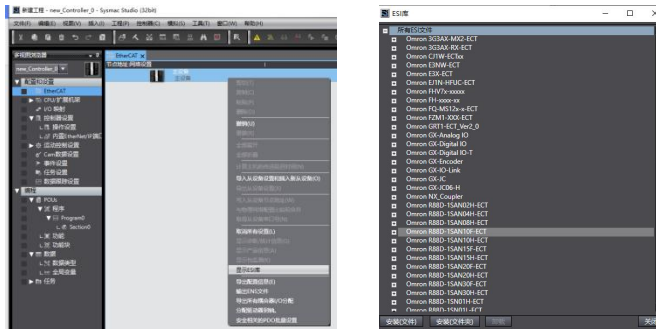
新建工程 - new_Controller_0 - Sysmac Studio (32bit)

文件(F) 编辑(E) 视图(V) 插入(I) 工程(P) 控制器(C) 模拟(S) 工具(T) 窗口(W) 帮助(H)

多视图浏览器

new_Controller_0

配置和设置
EtherCAT
CPU/扩展机架
I/O 映射
控制器设置
操作设置
内置EtherNet/IP端口
运动控制设置
Cam数据设置
事件设置
任务设置
数据跟踪设置
编程
POUs
程序
Program0
Section0
功能
功能块
数据
数据类型
全局变量
任务

EtherCAT

节点地址 网络设置

主设备

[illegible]
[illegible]
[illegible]
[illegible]
删除(D)
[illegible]
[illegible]
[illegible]
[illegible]
导入从设备设置和插入新从设备(I)
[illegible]
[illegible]
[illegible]
取消所有设置(L)
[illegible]
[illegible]
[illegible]
显示ESI库
导出配置信息(E)
输出ENI文件
导出所有网络的I/O分配
分配驱动器参数...
安全相关的PDO检查设置

ESI库

所有ESI文件
Omron 3G3AX-MX2-ECT
Omron 3G3AX-RX-ECT
Omron C7IW-ECTxx
Omron E3NW-ECT
Omron E3X-ECT
Omron EJ1N-HFUC-ECT
Omron FHV7x-xxxxx
Omron FH-xxxx-xx
Omron FQ-MS12x-x-ECT
Omron FZM1-XXX-ECT
Omron GRT1-ECT_Ver2_0
Omron GX-Analog IO
Omron GX-Digital IO
Omron GX-Digital IO-T
Omron GX-Encoder
Omron GX-IO-Link
Omron GX-JC
Omron GX-JC06-H
Omron NX_Coupler
Omron R88D-1SAN02H-ECT
Omron R88D-1SAN04H-ECT
Omron R88D-1SAN08H-ECT
Omron R88D-1SAN10F-ECT
Omron R88D-1SAN10H-ECT
Omron R88D-1SAN15F-ECT
Omron R88D-1SAN15H-ECT
Omron R88D-1SAN20F-ECT
Omron R88D-1SAN20H-ECT
Omron R88D-1SAN30F-ECT
Omron R88D-1SAN30H-ECT
Omron R88D-1SN01H-ECT
Omron R88D-1SN01L-ECT

安装(文件) 安装(文件夹) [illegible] 关